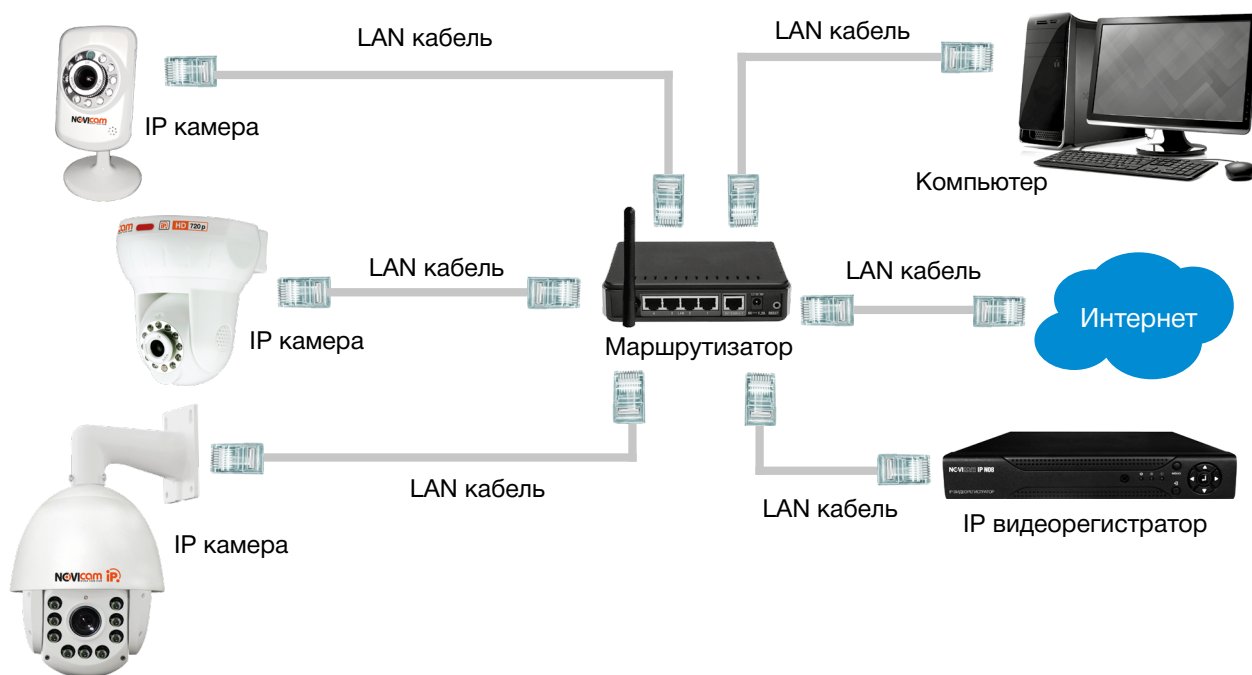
LAN кабель

LAN кабель

NOVIcam

IP камера

Компьютер

HD 720p

LAN кабель

LAN кабель

Интернет

IP камера

Маршрутизатор

LAN кабель

NOVIcam IP N08

LAN кабель

IP видеорегистратор

IP камера

NOVIcam IP